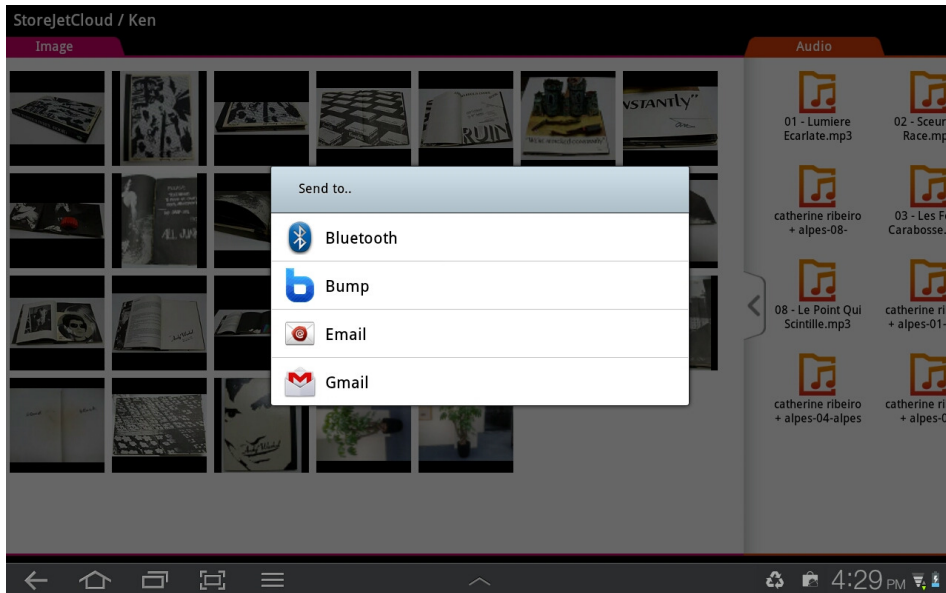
StoreJetCloud / Ken

Image

Audio

01 - Lumiere Ecarlate.mp3

02 - Sceur Race.mp

catherine ribeiro + alpes-08-

03 - Les F Carabosse.

08 - Le Point Qui Scintille.mp3

catherine ri + alpes-01-

catherine ribeiro + alpes-04-alpes

catherine ri + alpes-0

Send to..

Bluetooth

Bump

Email

Gmail

4:29 PM